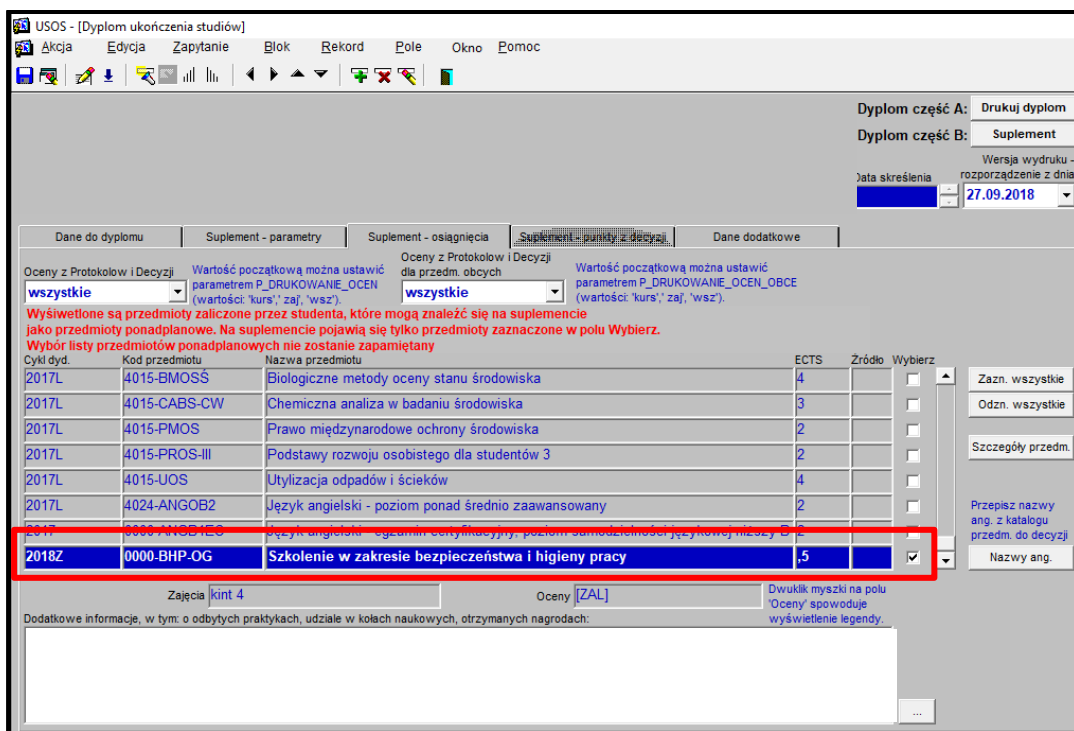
USOS - [Dyplom ukończenia studiów]
Akcja Edycja Zapytanie Blok Rekord Pole Okno Pomoc

Dyplom część A: Drukuj dyplom
Dyplom część B: Suplement
Data skreślenia
Wersja wydruku - rozporządzenie z dnia
27.09.2018

Dane do dyplomu | Suplement - parametry | Suplement - osiągnięcia | Suplement - punkty z decyzji | Dane dodatkowe

Oceny z Protokolow i Decyzji
wszystkie
Wartość początkową można ustawić parametrem P_DRUKOWANIE_OCEN (wartości: 'kurs', 'zaj', 'wsz').
Oceny z Protokolow i Decyzji dla przedm. obcych
wszystkie
Wartość początkową można ustawić parametrem P_DRUKOWANIE_OCEN_OBCE (wartości: 'kurs', 'zaj', 'wsz').

Wyświetlone są przedmioty zaliczone przez studenta, które mogą znaleźć się na suplemencie jako przedmioty ponadplanowe. Na suplemencie pojawią się tylko przedmioty zaznaczone w polu Wybierz.
Wybór listy przedmiotów ponadplanowych nie zostanie zapamiętany

| Cykl dyd. | Kod przedmiotu | Nazwa przedmiotu | ECTS | Źródło | Wybierz |
|---|---|---|---|---|---|
| 2017L | 4015-BMOSŚ | Biologiczne metody oceny stanu środowiska | 4 | | |
| 2017L | 4015-CABS-CW | Chemiczna analiza w badaniu środowiska | 3 | | |
| 2017L | 4015-PMOS | Prawo międzynarodowe ochrony środowiska | 2 | | |
| 2017L | 4015-PROS-III | Podstawy rozwoju osobistego dla studentów 3 | 2 | | |
| 2017L | 4015-UOS | Utylizacja odpadów i ścieków | 4 | | |
| 2017L | 4024-ANGOB2 | Język angielski - poziom ponad średnio zaawansowany | 2 | | |
| 2017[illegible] | 0000-ANGB1EG | Język angielski - egzamin certyfikacyjny, poziom samodzielności językowej niższy B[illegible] | 2 | | |
| 2018Z | 0000-BHP-OG | Szkolenie w zakresie bezpieczeństwa i higieny pracy | ,5 | | ☑ |

Zazn. wszystkie
Odzn. wszystkie
Szczegóły przedm.
Przepisz nazwy ang. z katalogu przedm. do decyzji
Nazwy ang.

Zajęcia kint 4
Oceny [ZAL]
Dwuklik myszki na polu 'Oceny' spowoduje wyświetlenie legendy.
Dodatkowe informacje, w tym: o odbytych praktykach, udziale w kołach naukowych, otrzymanych nagrodach:
...